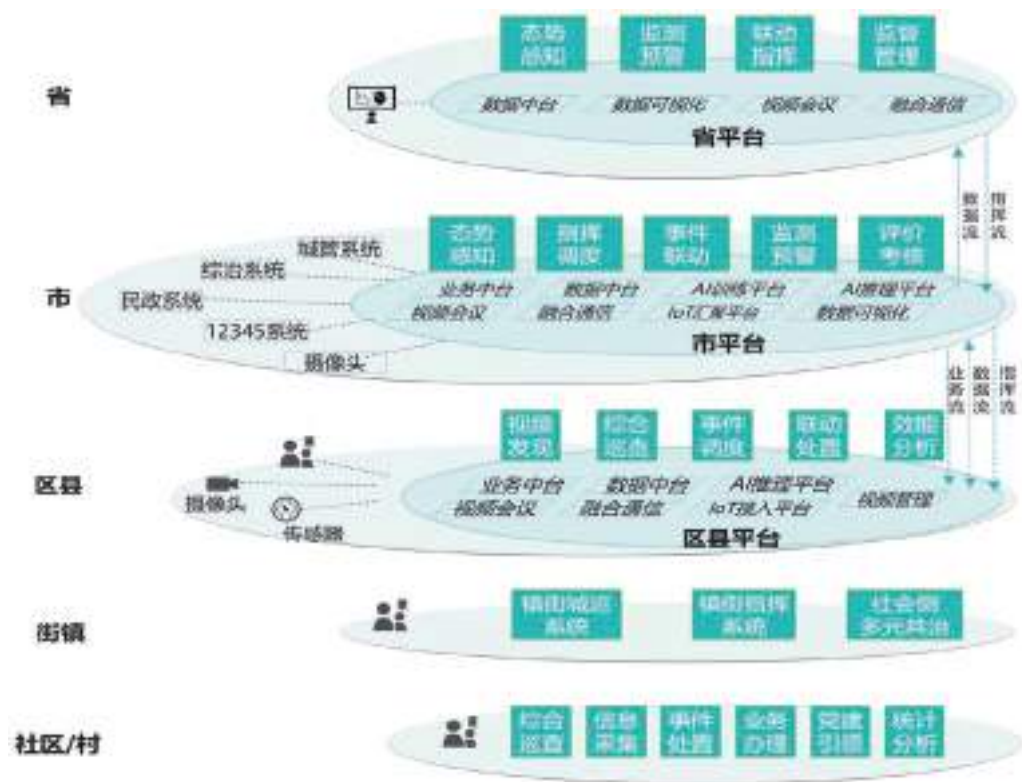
省

态势感知
监测预警
联动指挥
监督管理

数据中台
数据可视化
视频会议
融合通信

省平台

数据流
指挥流

市

城管系统
综治系统
民政系统
12345系统
摄像头

态势感知
指挥调度
事件联动
监测预警
评价考核

业务中台
数据中台
AI训练平台
AI推理平台
视频会议
融合通信
IoT汇聚平台
数据可视化

市平台

业务流
数据流
指挥流

区县

摄像头
传感器

视频发现
综合巡查
事件调度
联动处置
效能分析

业务中台
数据中台
AI推理平台
视频会议
融合通信
IoT接入平台
视频管理

区县平台

街镇

镇街巡逻系统
镇街指挥系统
社会侧多元共治

社区/村

综合巡查
信息采集
事件处置
业务办理
党建引领
统计分析